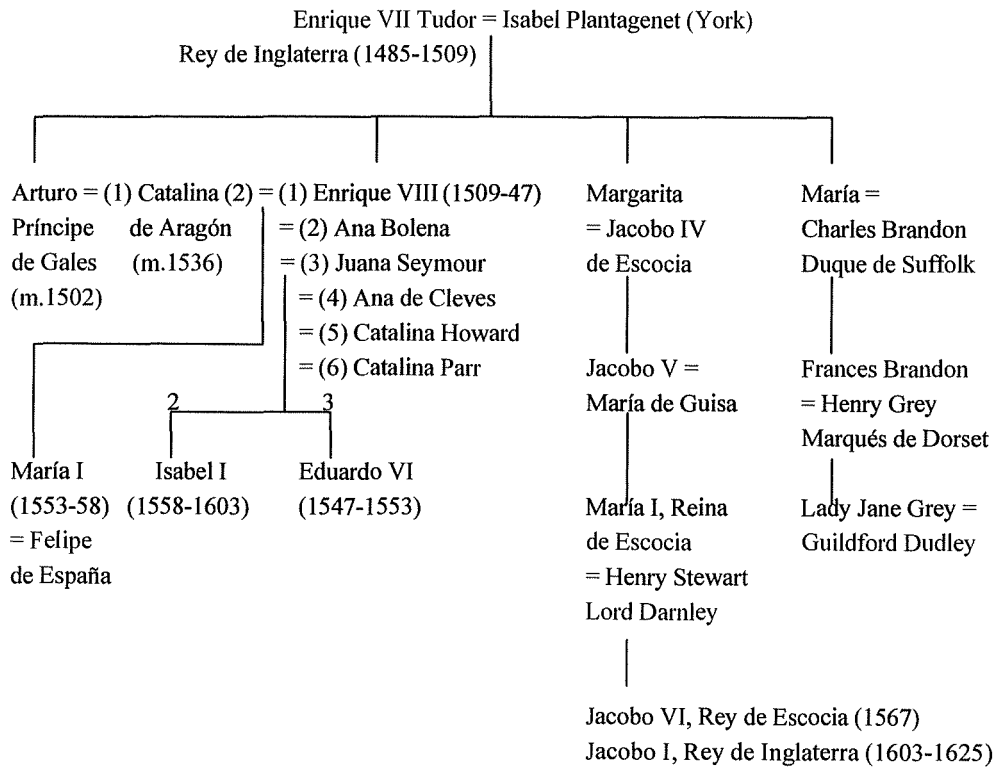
Enrique VII Tudor = Isabel Plantagenet (York)
Rey de Inglaterra (1485-1509)

Arturo = (1) Catalina (2) = (1) Enrique VIII (1509-47)
Príncipe de Aragón
de Gales (m.1536)
(m.1502)
= (2) Ana Bolena
= (3) Juana Seymour
= (4) Ana de Cleves
= (5) Catalina Howard
= (6) Catalina Parr

2 3

María I (1553-58) = Felipe de España

Isabel I (1558-1603)

Eduardo VI (1547-1553)

Margarita = Jacobo IV de Escocia

Jacobo V = María de Guisa

María I, Reina de Escocia = Henry Stewart Lord Darnley

Jacobo VI, Rey de Escocia (1567)
Jacobo I, Rey de Inglaterra (1603-1625)

María = Charles Brandon Duque de Suffolk

Frances Brandon = Henry Grey Marqués de Dorset

Lady Jane Grey = Guildford Dudley